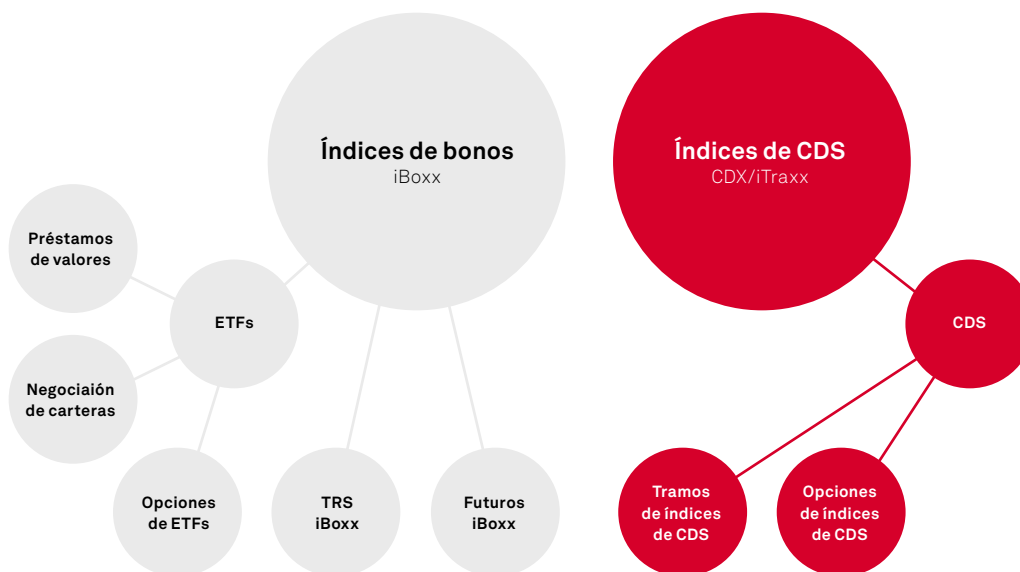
Índices de bonos
iBoxx

Índices de CDS
CDX/iTraxx

Préstamos de valores

ETFs

Negociaión de carteras

Opciones de ETFs

TRS iBoxx

Futuros iBoxx

CDS

Tramos de índices de CDS

Opciones de índices de CDS